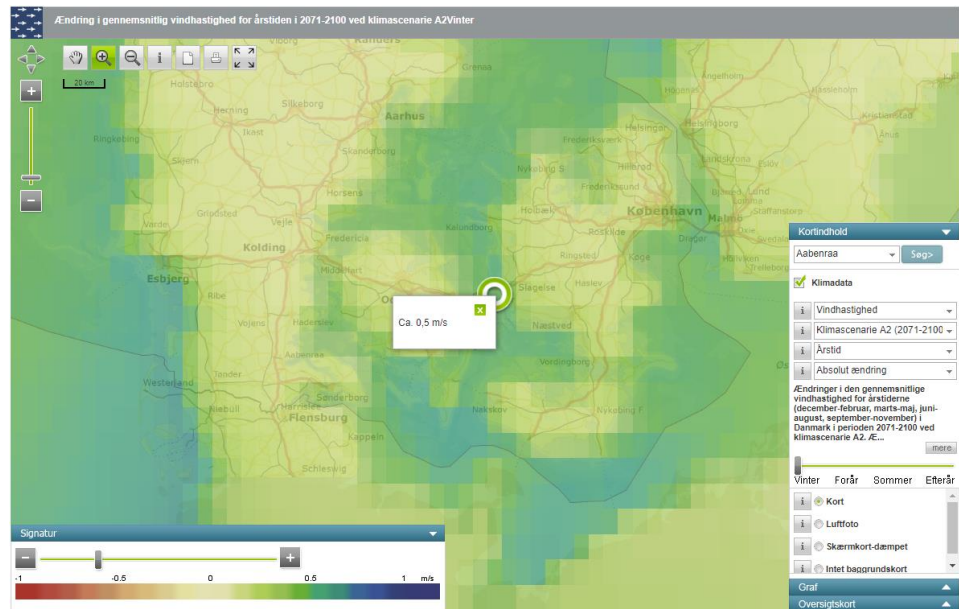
Ændring i gennemsnitlig vindhastighed for årstiden i 2071-2100 ved klimascenarie A2Vinter

20 km

Viborg
Randers
Grenaa
Holstebro
Herning
Silkeborg
Aarhus
Ringkøbing
Ikast
Skanderborg
Skjern
Horsens
Varde
Grindsted
Vejle
Kolding
Fredericia
Esbjerg
Ribe
Middelfart
Odense
Vojens
Haderslev
Tønder
Aabenraa
Westerland
Niebüll
Sønderborg
Flensburg
Kappeln
Schleswig
Kalundborg
Nykøbing S
Holbæk
Frederikssund
Hillerød
Helsingør
Helsingborg
Höganäs
Ängelholm
Landskrona
København
Malmö
Lund
Roskilde
Dragør
Køge
Ringsted
Slagelse
Haslev
Næstved
Vordingborg
Nakskov
Nykøbing F
Trelleborg

Ca. 0,5 m/s

Kortindhold
Aabenraa
Søg>
Klimadata
Vindhastighed
Klimascenarie A2 (2071-2100
Årstid
Absolut ændring
Ændringer i den gennemsnitlige vindhastighed for årstiderne (december-februar, marts-maj, juni-august, september-november) i Danmark i perioden 2071-2100 ved klimascenarie A2. Æ...
mere
Vinter Forår Sommer Efterår
Kort
Luftfoto
Skærmkort-dæmpet
Intet baggrundskort
Graf
Oversigtskort

Signatur
-1 -0.5 0 0.5 1 m/s